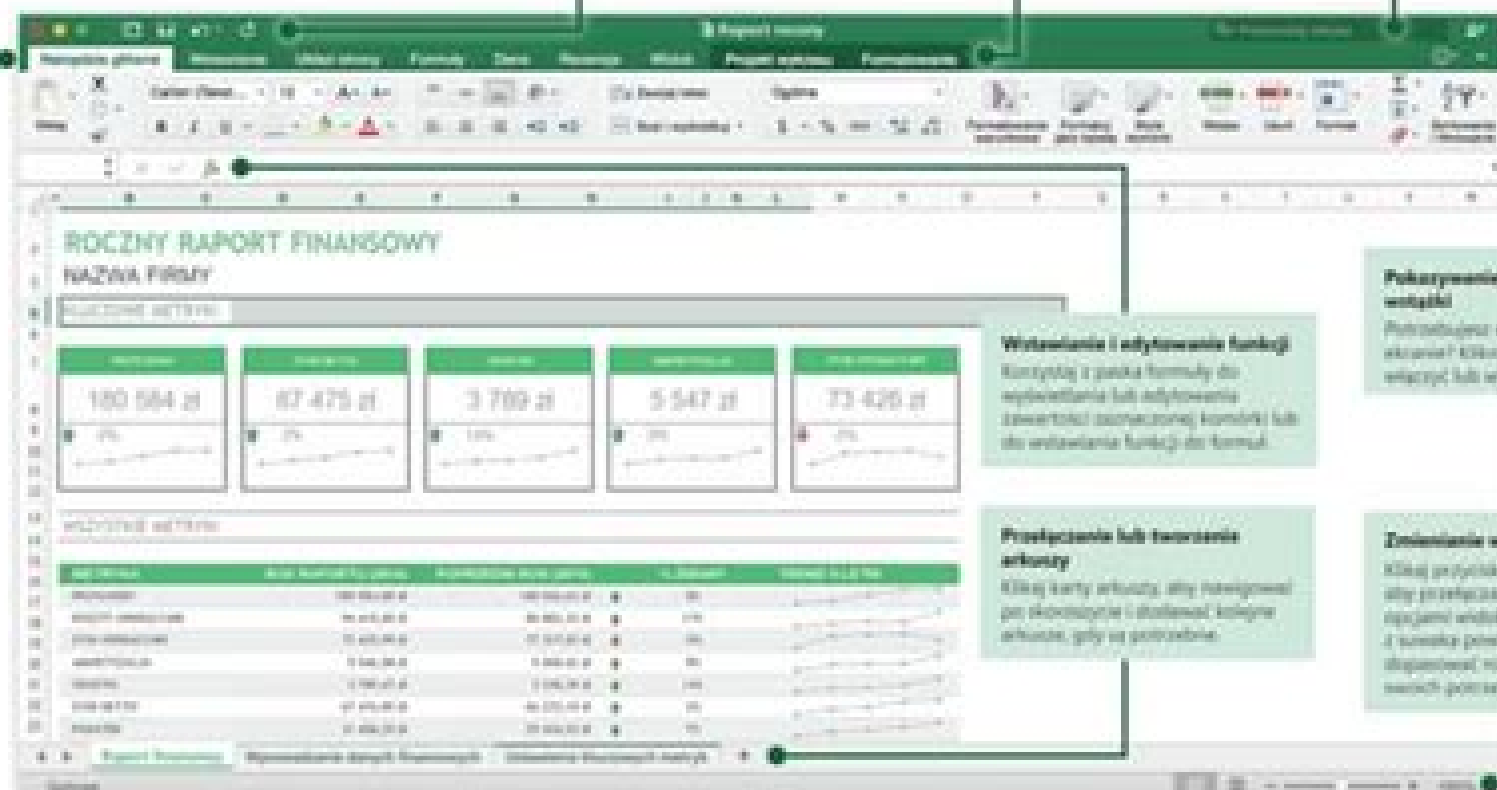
Raport roczny

Narzędzia główne Wstawianie Układ strony Formuły Dane Recenzja Widok Projekt wykresu Formatowanie

Wklej Calibri (Tekst...) 12 Zawijaj tekst Ogólne Formatowanie warunkowe Formatuj jako tabelę Style komórki Wstaw Usuń Format

ROCZNY RAPORT FINANSOWY

NAZWA FIRMY

KLUCZOWE METRYKI

180 584 zł

67 475 zł

3 789 zł

5 547 zł

73 426 zł

WSZYSTKIE METRYKI

Wstawianie i edytowanie funkcji
Korzystaj z paska formuły do wyświetlania lub edytowania zawartości zaznaczonej komórki lub do wstawiania funkcji do formuł.

Przełączanie lub tworzenie arkuszy
Klikaj karty arkuszy, aby nawigować po skoroszycie i dodawać kolejne arkusze, gdy są potrzebne.

Pokazywanie wstążki
Potrzebujesz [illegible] ekranie? Kliknij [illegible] włączyć lub w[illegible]

Zmienianie w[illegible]
Klikaj przyciski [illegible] aby przełącza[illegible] opcjami widok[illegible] z suwaka pow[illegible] dopasować ro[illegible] swoich potrze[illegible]

Raport finansowy Wprowadzanie danych finansowych Ustawienia kluczowych metryk +

Gotowe